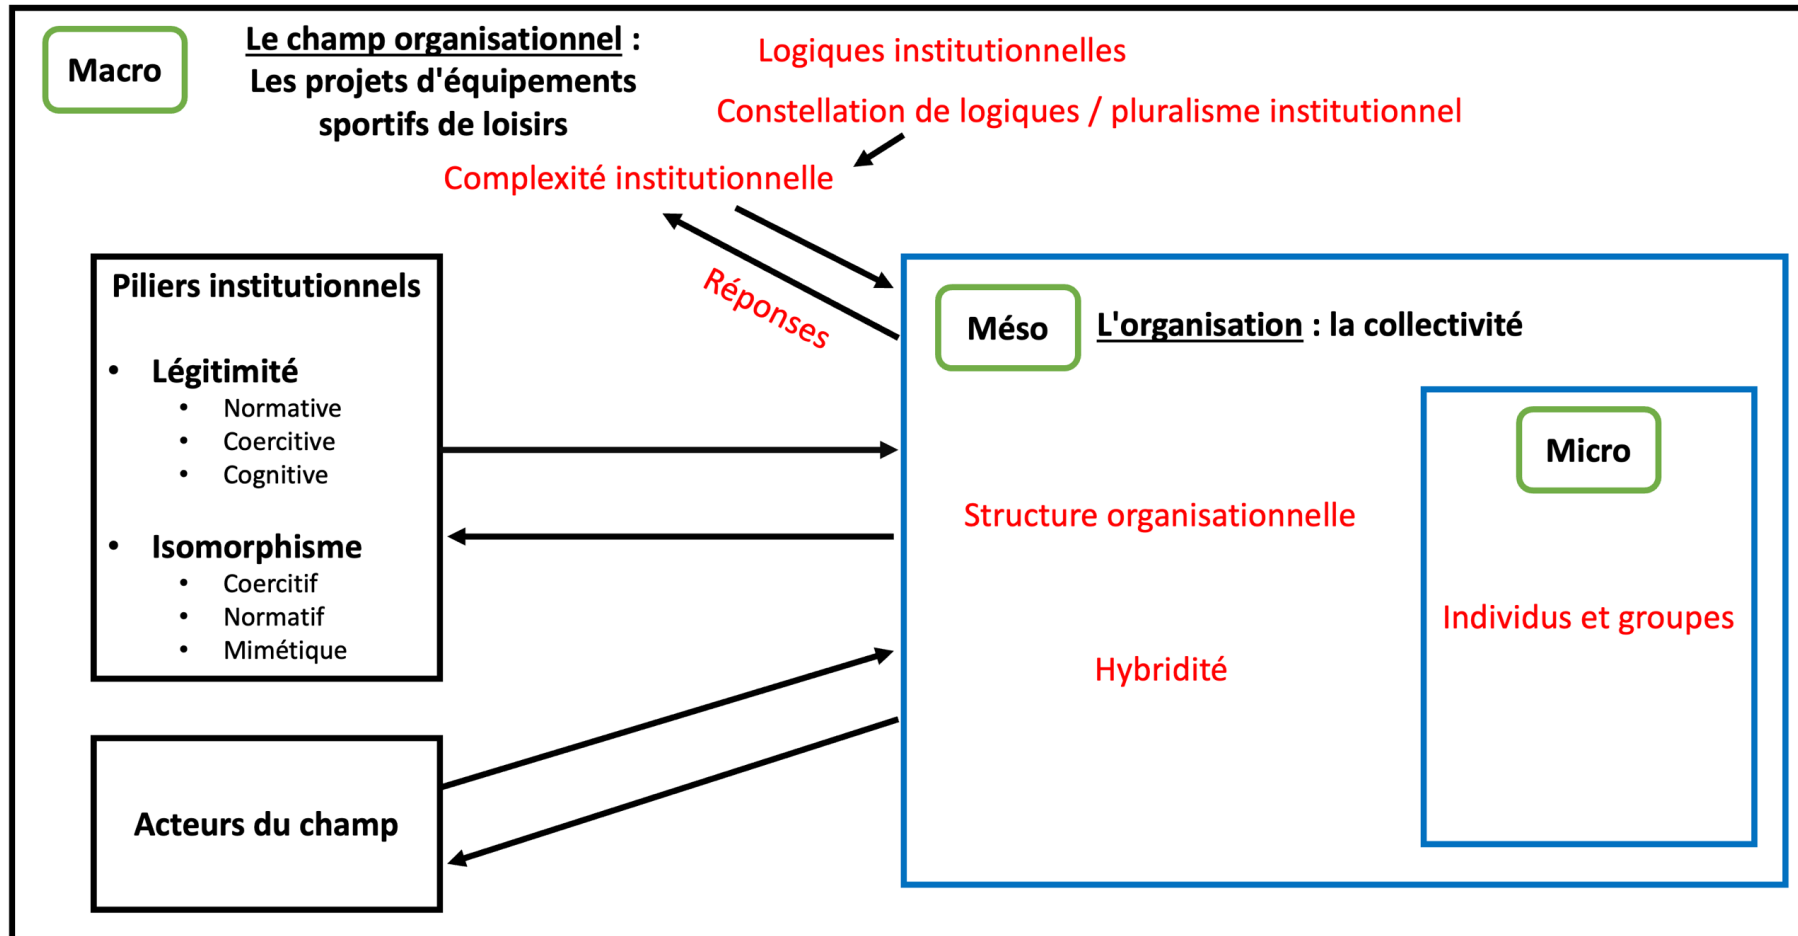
Macro

Le champ organisationnel : Les projets d'équipements sportifs de loisirs

Logiques institutionnelles

Constellation de logiques / pluralisme institutionnel

Complexité institutionnelle

Réponses

Piliers institutionnels

- Légitimité
  - Normative
  - Coercitive
  - Cognitive
- Isomorphisme
  - Coercitif
  - Normatif
  - Mimétique

Acteurs du champ

Méso

L'organisation : la collectivité

Structure organisationnelle

Hybridité

Micro

Individus et groupes